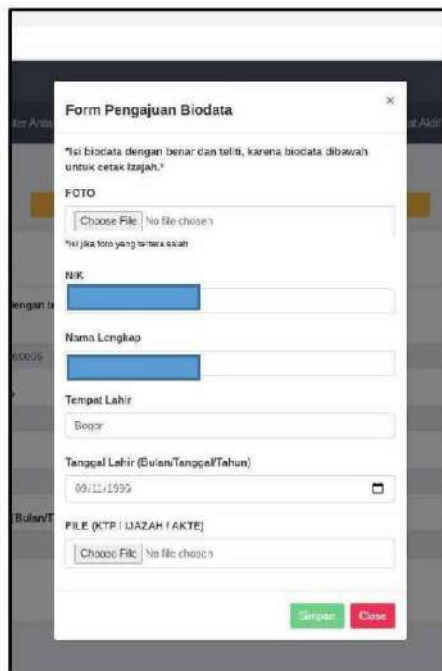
ter Anta

at Aktif

engan ta

00006

Bulan/T

Form Pengajuan Biodata

×

*Isi biodata dengan benar dan teliti, karena biodata dibawah untuk cetak Izajah.*

FOTO

Choose File No file chosen

*Isi jika foto yang tertera salah

NIK

Nama Lengkap

Tempat Lahir

Bogor

Tanggal Lahir (Bulan/Tanggal/Tahun)

08/11/1999

FILE (KTP / IJAZAH / AKTE)

Choose File No file chosen

Simpan

Close